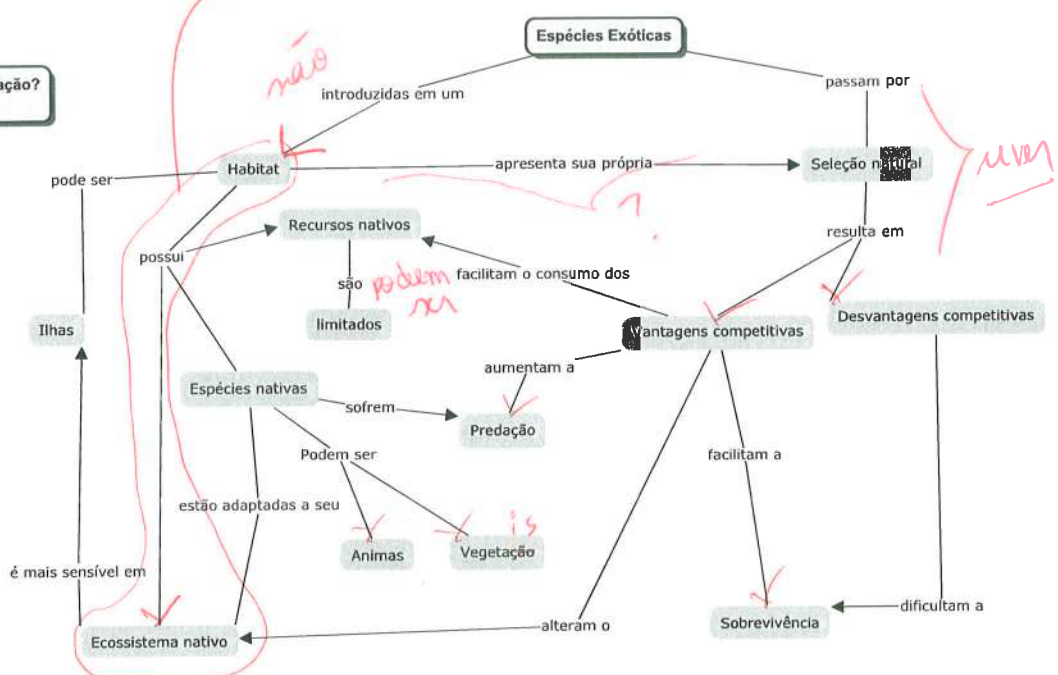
ação?

Espécies Exóticas

não

introduzidas em um

passam por

Habitat

apresenta sua própria

Seleção natural

pode ser

Recursos nativos

resulta em

possui

são

podem ser

facilitam o consumo dos

Ilhas

limitados

Vantagens competitivas

Desvantagens competitivas

aumentam a

Espécies nativas

sofrem

Predação

Podem ser

facilitam a

estão adaptadas a seu

is

Animas

Vegetação

é mais sensível em

dificultam a

Ecossistema nativo

alteram o

Sobrevivência